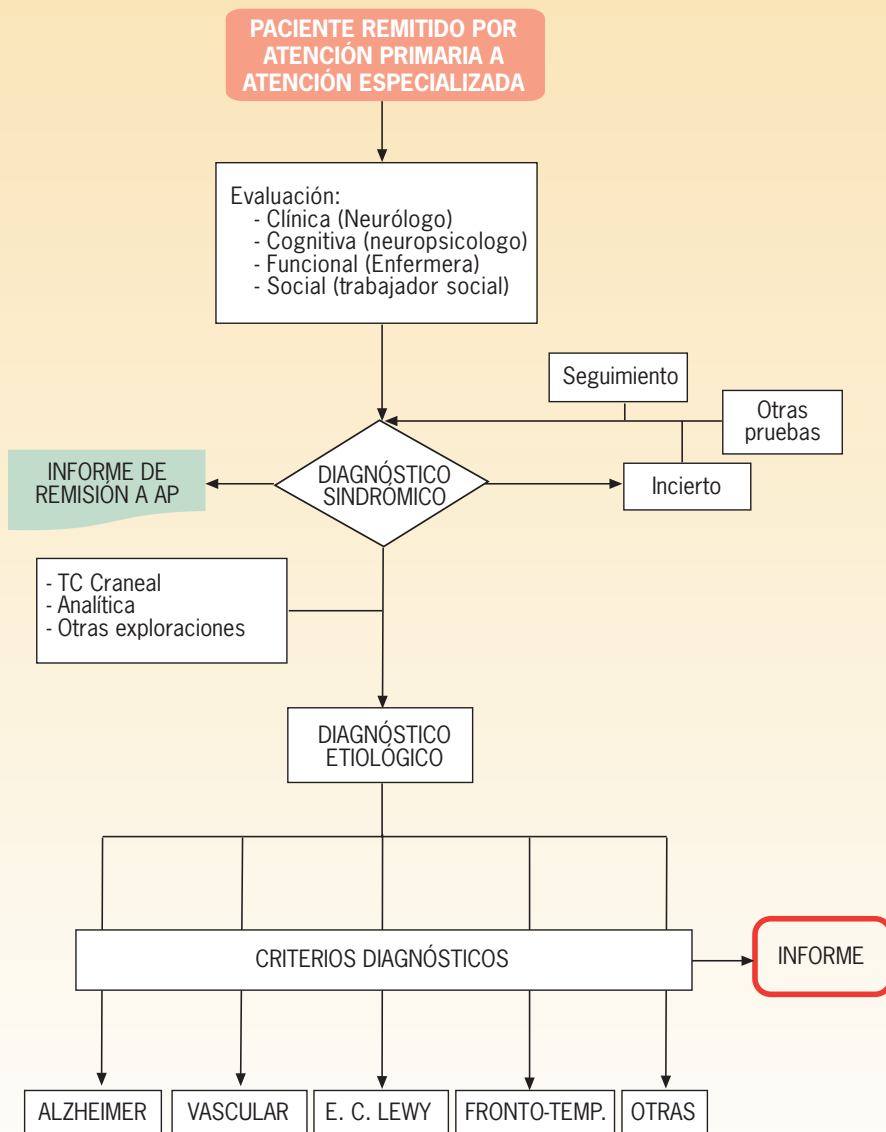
PACIENTE REMITIDO POR ATENCIÓN PRIMARIA A ATENCIÓN ESPECIALIZADA

Evaluación:
- Clínica (Neurólogo)
- Cognitiva (neuropsicologo)
- Funcional (Enfermera)
- Social (trabajador social)

Seguimiento

Otras pruebas

INFORME DE REMISIÓN A AP

DIAGNÓSTICO SINDRÓMICO

Incierto

- TC Craneal
- Analítica
- Otras exploraciones

DIAGNÓSTICO ETIOLÓGICO

CRITERIOS DIAGNÓSTICOS

INFORME

ALZHEIMER

VASCULAR

E. C. LEWY

FRONTO-TEMP.

OTRAS